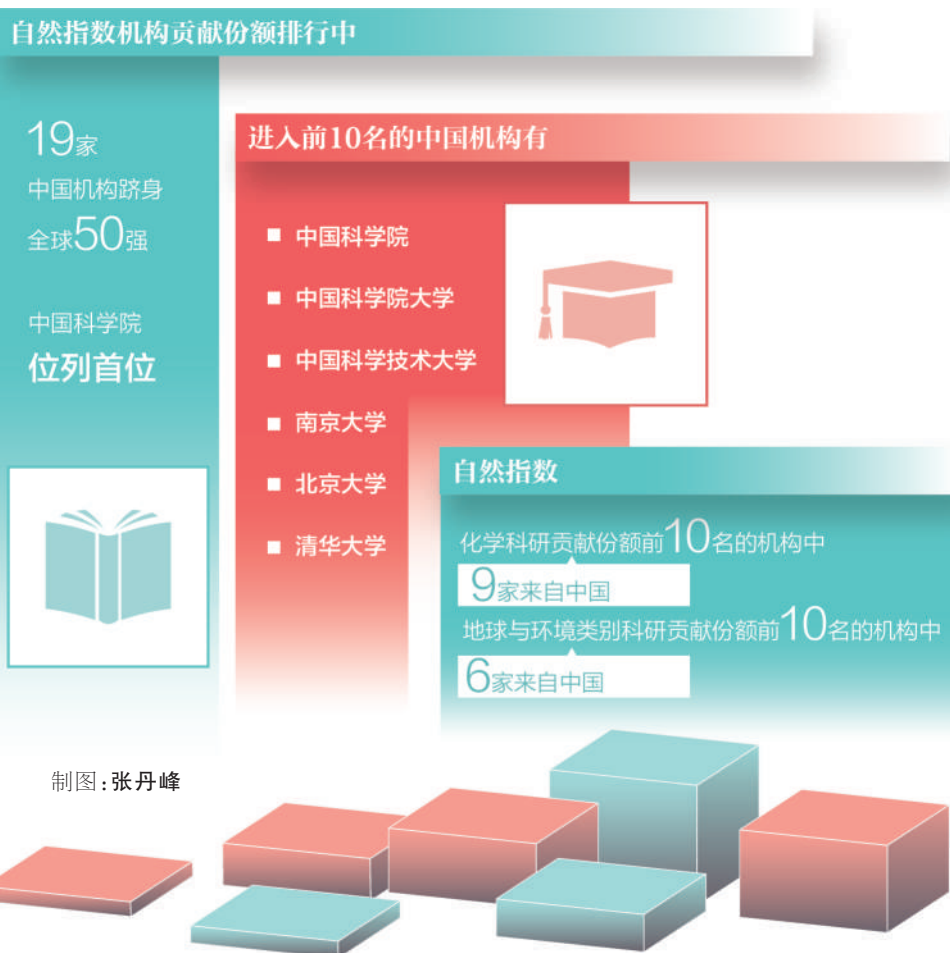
自然指数机构贡献份额排行中

19家
中国机构跻身
全球50强

中国科学院
位列首位

进入前10名的中国机构有

■ 中国科学院
■ 中国科学院大学
■ 中国科学技术大学
■ 南京大学
■ 北京大学
■ 清华大学

自然指数

化学科研贡献份额前10名的机构中
9家来自中国
地球与环境类别科研贡献份额前10名的机构中
6家来自中国

制图：张丹峰